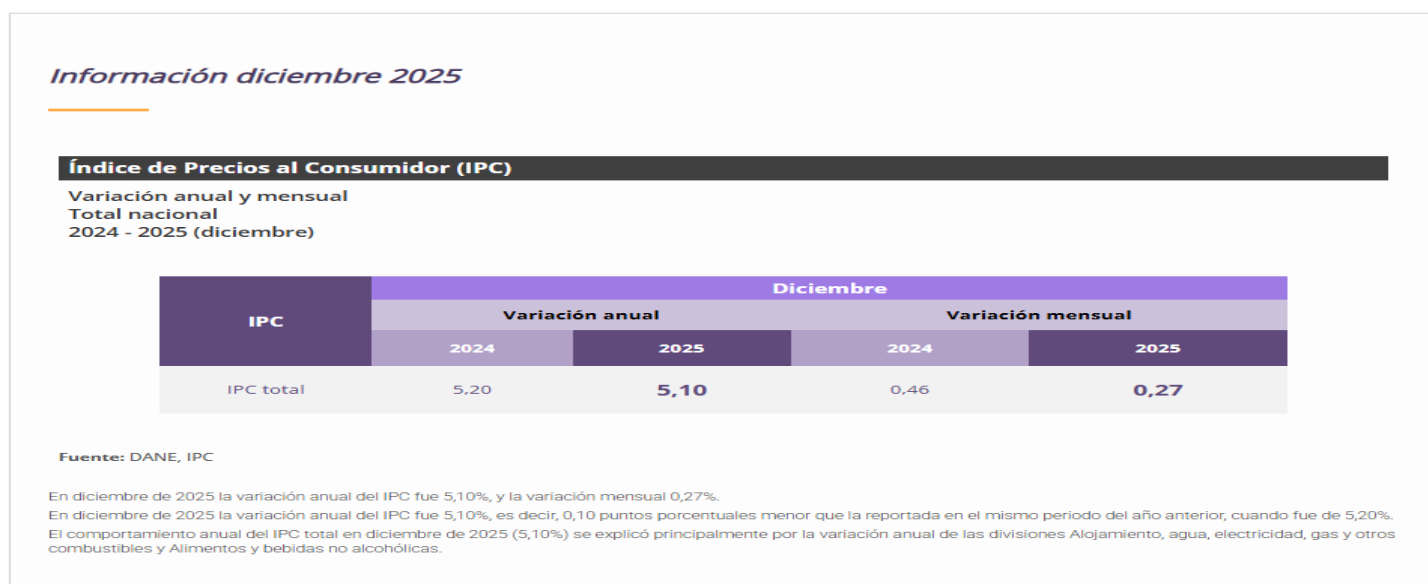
Información diciembre 2025

Índice de Precios al Consumidor (IPC)

Variación anual y mensual
Total nacional
2024 - 2025 (diciembre)

<table>
<tr><th rowspan="3">IPC</th><th colspan="4">Diciembre</th></tr>
<tr><th colspan="2">Variación anual</th><th colspan="2">Variación mensual</th></tr>
<tr><th>2024</th><th>2025</th><th>2024</th><th>2025</th></tr>
<tr><td>IPC total</td><td>5,20</td><td>5,10</td><td>0,46</td><td>0,27</td></tr>
</table>

Fuente: DANE, IPC

En diciembre de 2025 la variación anual del IPC fue 5,10%, y la variación mensual 0,27%.

En diciembre de 2025 la variación anual del IPC fue 5,10%, es decir, 0,10 puntos porcentuales menor que la reportada en el mismo periodo del año anterior, cuando fue de 5,20%.

El comportamiento anual del IPC total en diciembre de 2025 (5,10%) se explicó principalmente por la variación anual de las divisiones Alojamiento, agua, electricidad, gas y otros combustibles y Alimentos y bebidas no alcohólicas.